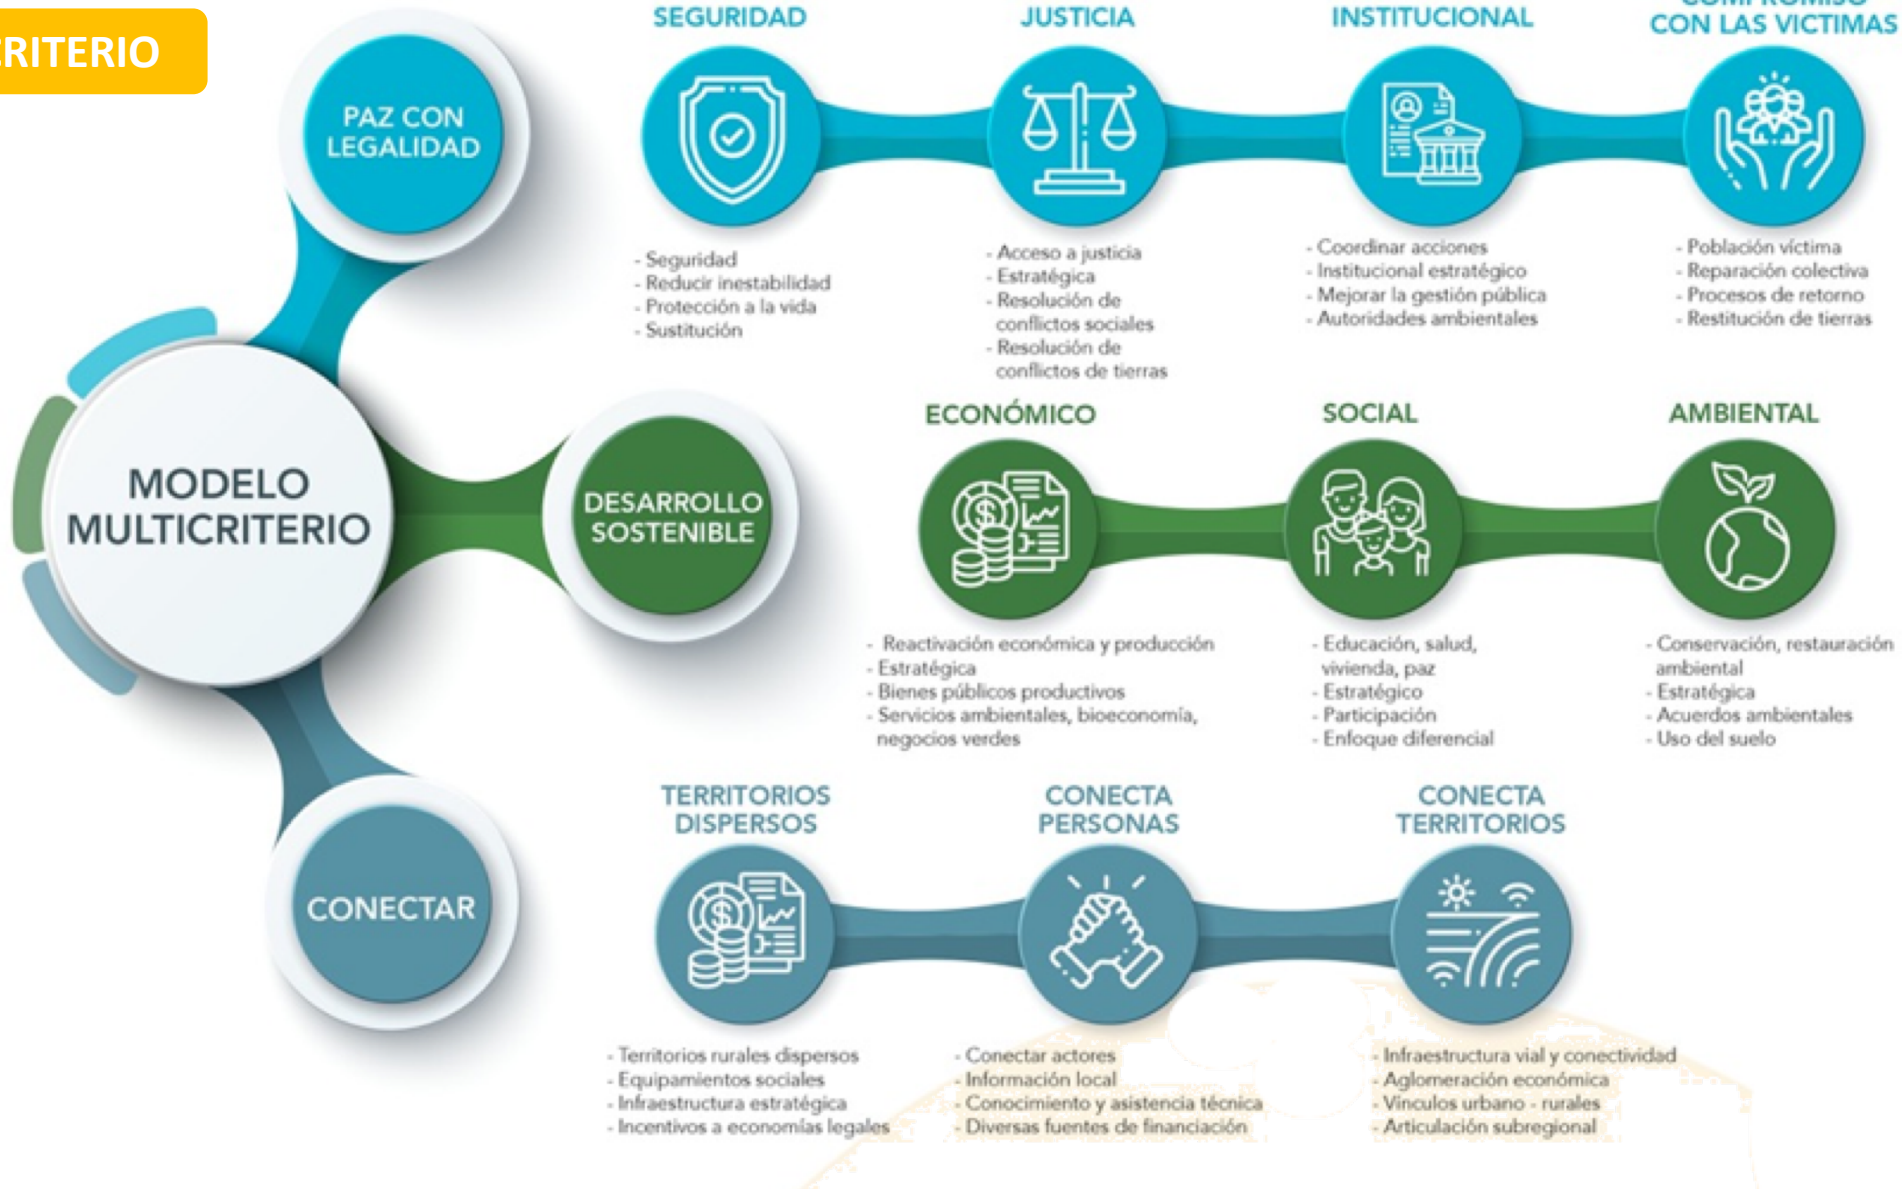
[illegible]RITERIO

PAZ CON LEGALIDAD

SEGURIDAD
- Seguridad
- Reducir inestabilidad
- Protección a la vida
- Sustitución

JUSTICIA
- Acceso a justicia
- Estratégica
- Resolución de conflictos sociales
- Resolución de conflictos de tierras

INSTITUCIONAL
- Coordinar acciones
- Institucional estratégico
- Mejorar la gestión pública
- Autoridades ambientales

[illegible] CON LAS VICTIMAS
- Población víctima
- Reparación colectiva
- Procesos de retorno
- Restitución de tierras

MODELO MULTICRITERIO

DESARROLLO SOSTENIBLE

ECONÓMICO
- Reactivación económica y producción
- Estratégica
- Bienes públicos productivos
- Servicios ambientales, bioeconomía, negocios verdes

SOCIAL
- Educación, salud, vivienda, paz
- Estratégico
- Participación
- Enfoque diferencial

AMBIENTAL
- Conservación, restauración ambiental
- Estratégica
- Acuerdos ambientales
- Uso del suelo

CONECTAR

TERRITORIOS DISPERSOS
- Territorios rurales dispersos
- Equipamientos sociales
- Infraestructura estratégica
- Incentivos a economías legales

CONECTA PERSONAS
- Conectar actores
- Información local
- Conocimiento y asistencia técnica
- Diversas fuentes de financiación

CONECTA TERRITORIOS
- Infraestructura vial y conectividad
- Aglomeración económica
- Vínculos urbano - rurales
- Articulación subregional